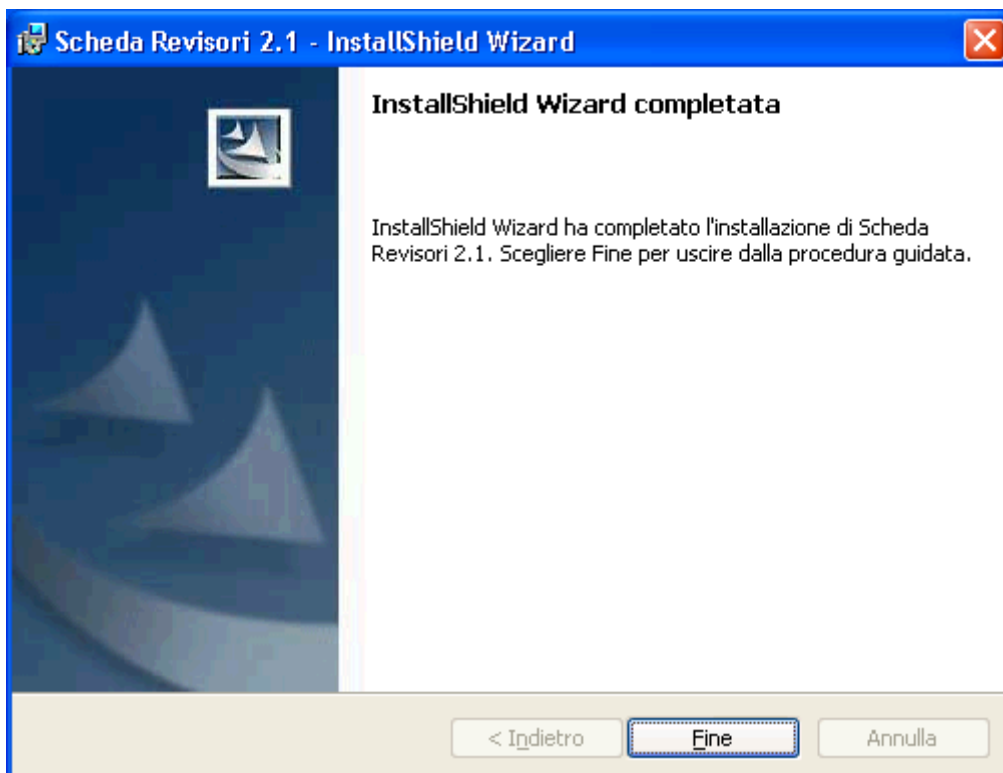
Scheda Revisori 2.1 - InstallShield Wizard

InstallShield Wizard completata

InstallShield Wizard ha completato l'installazione di Scheda Revisori 2.1. Scegliere Fine per uscire dalla procedura guidata.

< Indietro

Fine

Annulla